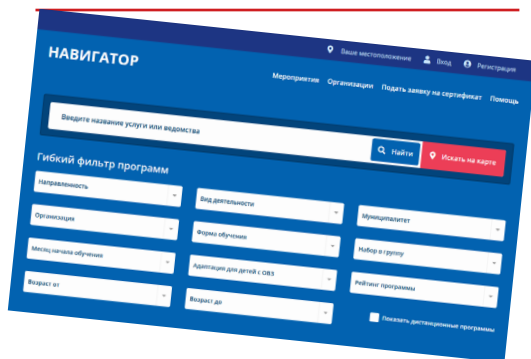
НАВИГАТОР

Ваше местоположение Вход Регистрация

Мероприятия Организации Подать заявку на сертификат Помощь

Введите название услуги или ведомства

Найти

Искать на карте

Гибкий фильтр программ

Направленность

Вид деятельности

Организация

Форма обучения

Муниципалитет

Месяц начала обучения

Адаптация для детей с ОВЗ

Набор в группу

Возраст от

Возраст до

Рейтинг программы

Показать дистанционные программы